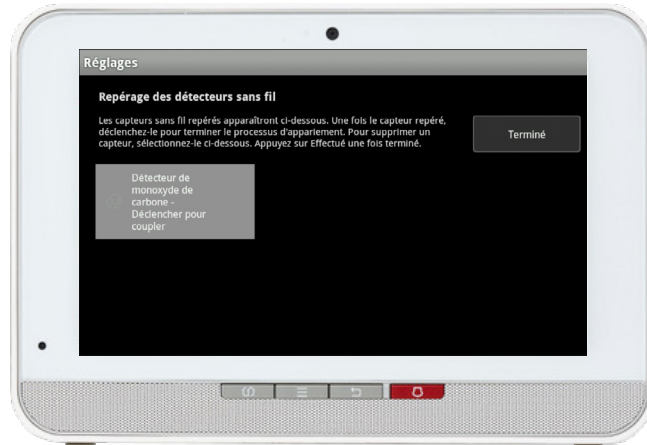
Réglages

Repérage des détecteurs sans fil

Les capteurs sans fil repérés apparaîtront ci-dessous. Une fois le capteur repéré, déclenchez-le pour terminer le processus d'appariement. Pour supprimer un capteur, sélectionnez-le ci-dessous. Appuyez sur Effectué une fois terminé.

Terminé

Détecteur de monoxyde de carbone - Déclencher pour coupler